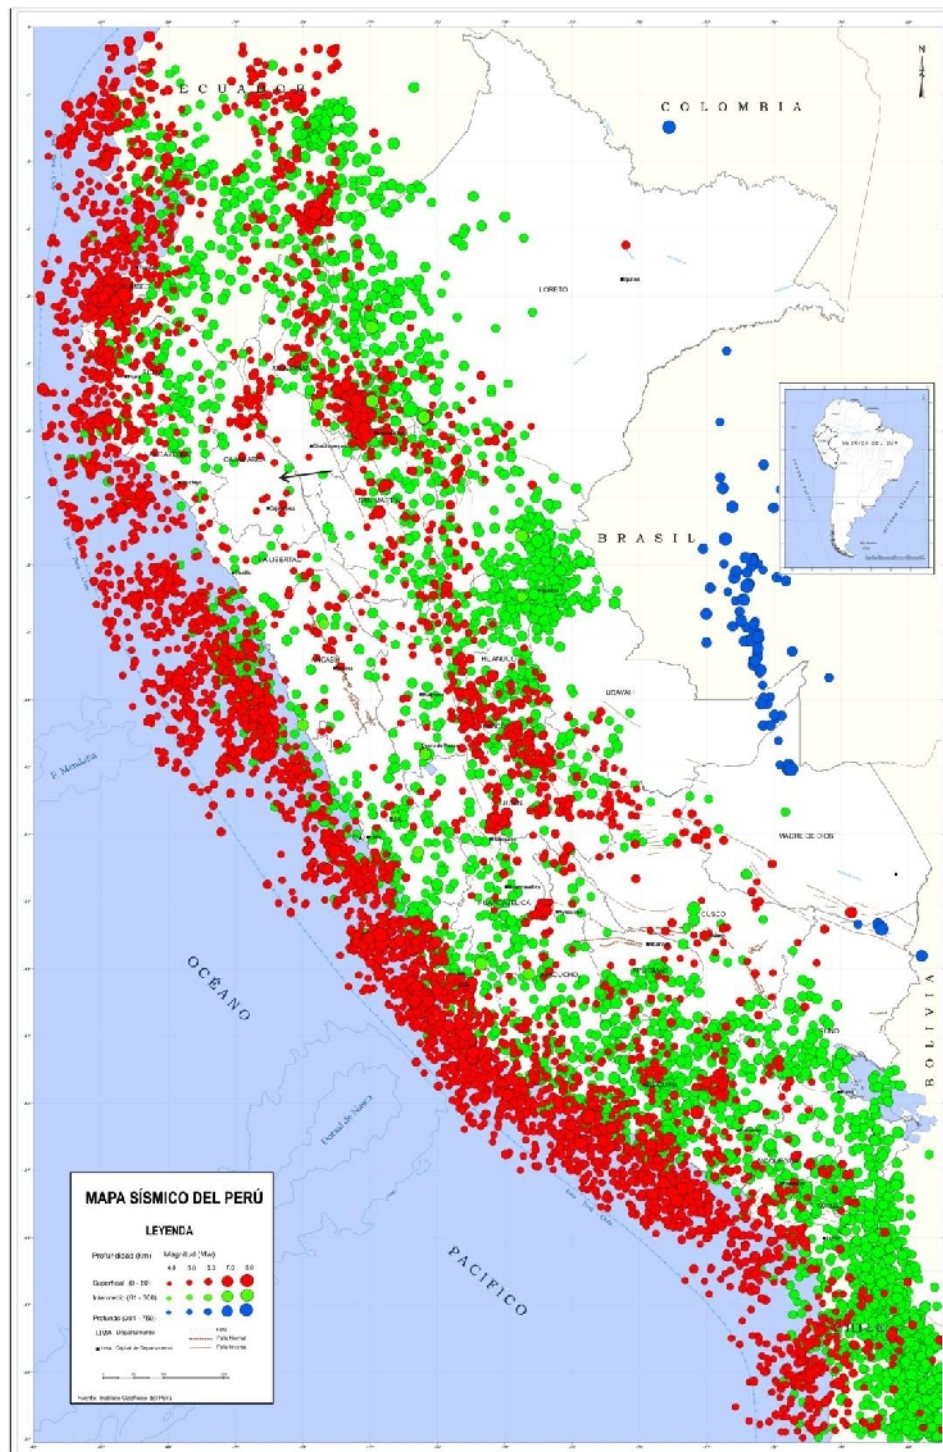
ECUADOR

COLOMBIA

LORETO

BRASIL

CAJAMARCA

LA LIBERTAD

SAN MARTIN

ANCASH

HUANUCO

UCAYALI

PASCO

JUNIN

LIMA

HUANCAVELICA

MADRE DE DIOS

CUSCO

AYACUCHO

APURIMAC

PUNO

AREQUIPA

MOQUEGUA

TACNA

BOLIVIA

OCÉANO

PACIFICO

AMERICA DEL SUR

MAPA SÍSMICO DEL PERÚ

LEYENDA

Profundidad (km)

Magnitud (Mw)

4.0 5.0 6.0 7.0 8.0

Superficial (0 - 60)

Intermedio (61 - 300)

Profundo (301 - 750)

LIMA Departamento

Lima Capital de Departamento

Falla

Falla Normal

Falla Inversa

Fuente: Instituto Geofísico del Perú